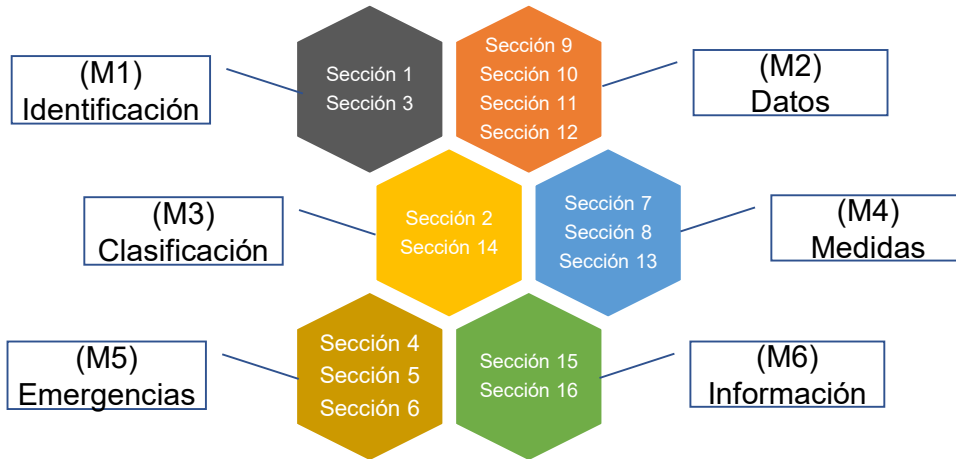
(M1)
Identificación

Sección 1
Sección 3

Sección 9
Sección 10
Sección 11
Sección 12

(M2)
Datos

(M3)
Clasificación

Sección 2
Sección 14

Sección 7
Sección 8
Sección 13

(M4)
Medidas

(M5)
Emergencias

Sección 4
Sección 5
Sección 6

Sección 15
Sección 16

(M6)
Información